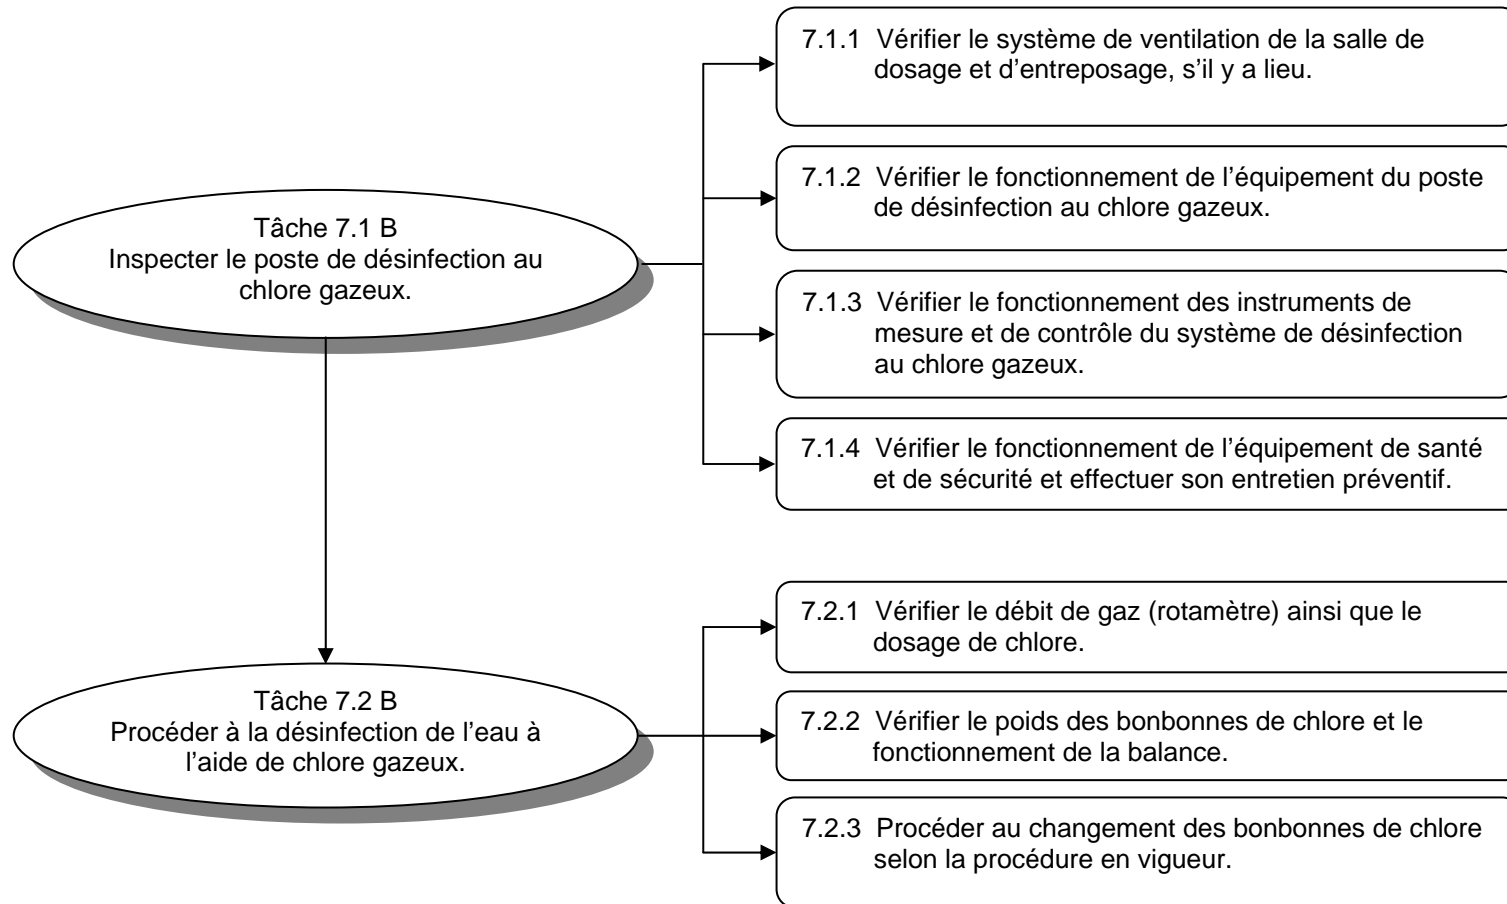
Tâche 7.1 B
Inspecter le poste de désinfection au chlore gazeux.

7.1.1 Vérifier le système de ventilation de la salle de dosage et d'entreposage, s'il y a lieu.

7.1.2 Vérifier le fonctionnement de l'équipement du poste de désinfection au chlore gazeux.

7.1.3 Vérifier le fonctionnement des instruments de mesure et de contrôle du système de désinfection au chlore gazeux.

7.1.4 Vérifier le fonctionnement de l'équipement de santé et de sécurité et effectuer son entretien préventif.

Tâche 7.2 B
Procéder à la désinfection de l'eau à l'aide de chlore gazeux.

7.2.1 Vérifier le débit de gaz (rotamètre) ainsi que le dosage de chlore.

7.2.2 Vérifier le poids des bonbonnes de chlore et le fonctionnement de la balance.

7.2.3 Procéder au changement des bonbonnes de chlore selon la procédure en vigueur.